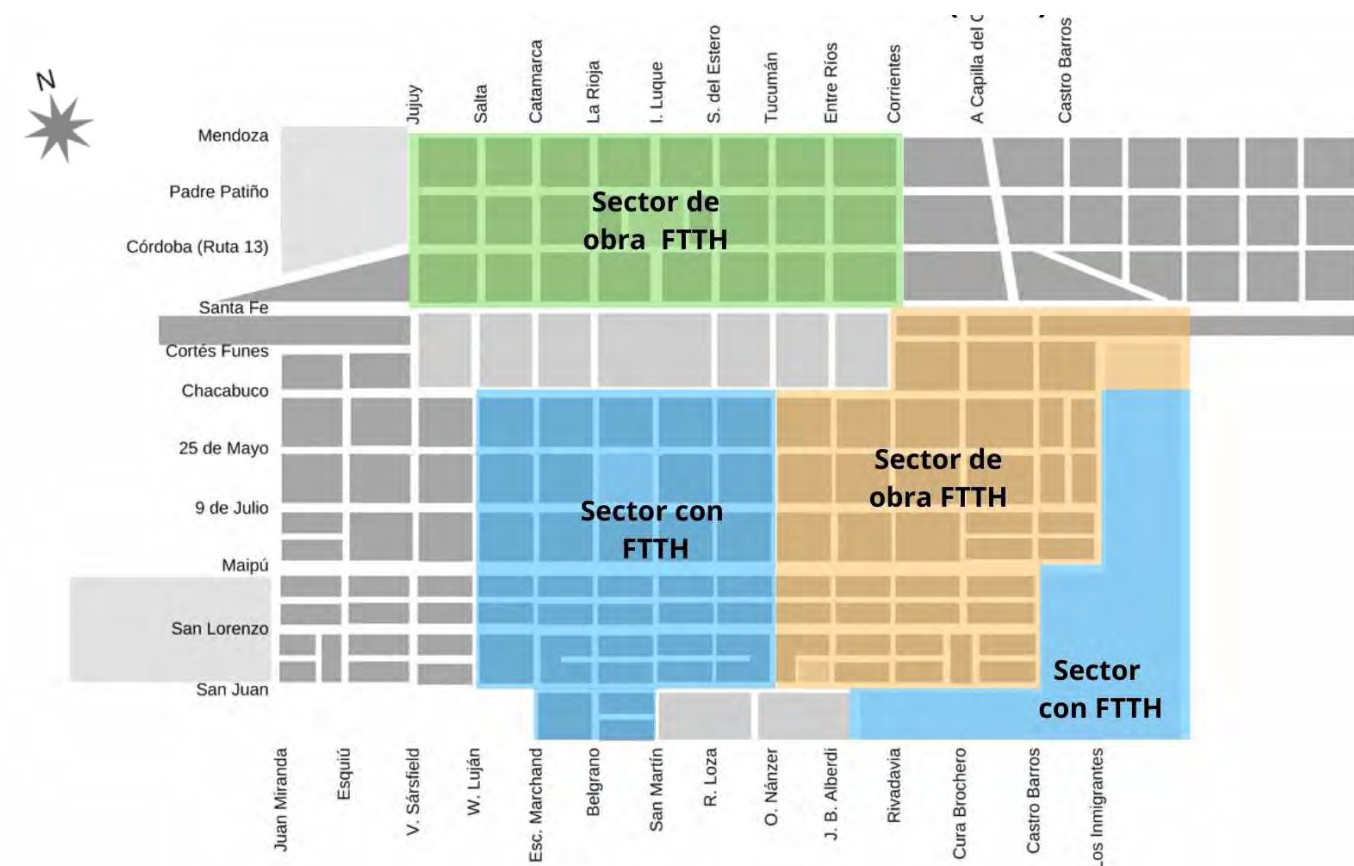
N

Jujuy
Salta
Catamarca
La Rioja
I. Luque
S. del Estero
Tucumán
Entre Ríos
Corrientes
A Capilla del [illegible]
Castro Barros

Mendoza
Padre Patiño
Córdoba (Ruta 13)
Santa Fe
Cortés Funes
Chacabuco
25 de Mayo
9 de Julio
Maipú
San Lorenzo
San Juan

Sector de obra FTTH

Sector con FTTH

Sector de obra FTTH

Sector con FTTH

Juan Miranda
Esquiú
V. Sársfield
W. Luján
Esc. Marchand
Belgrano
San Martín
R. Loza
O. Nánzer
J. B. Alberdi
Rivadavia
Cura Brochero
Castro Barros
Los Inmigrantes